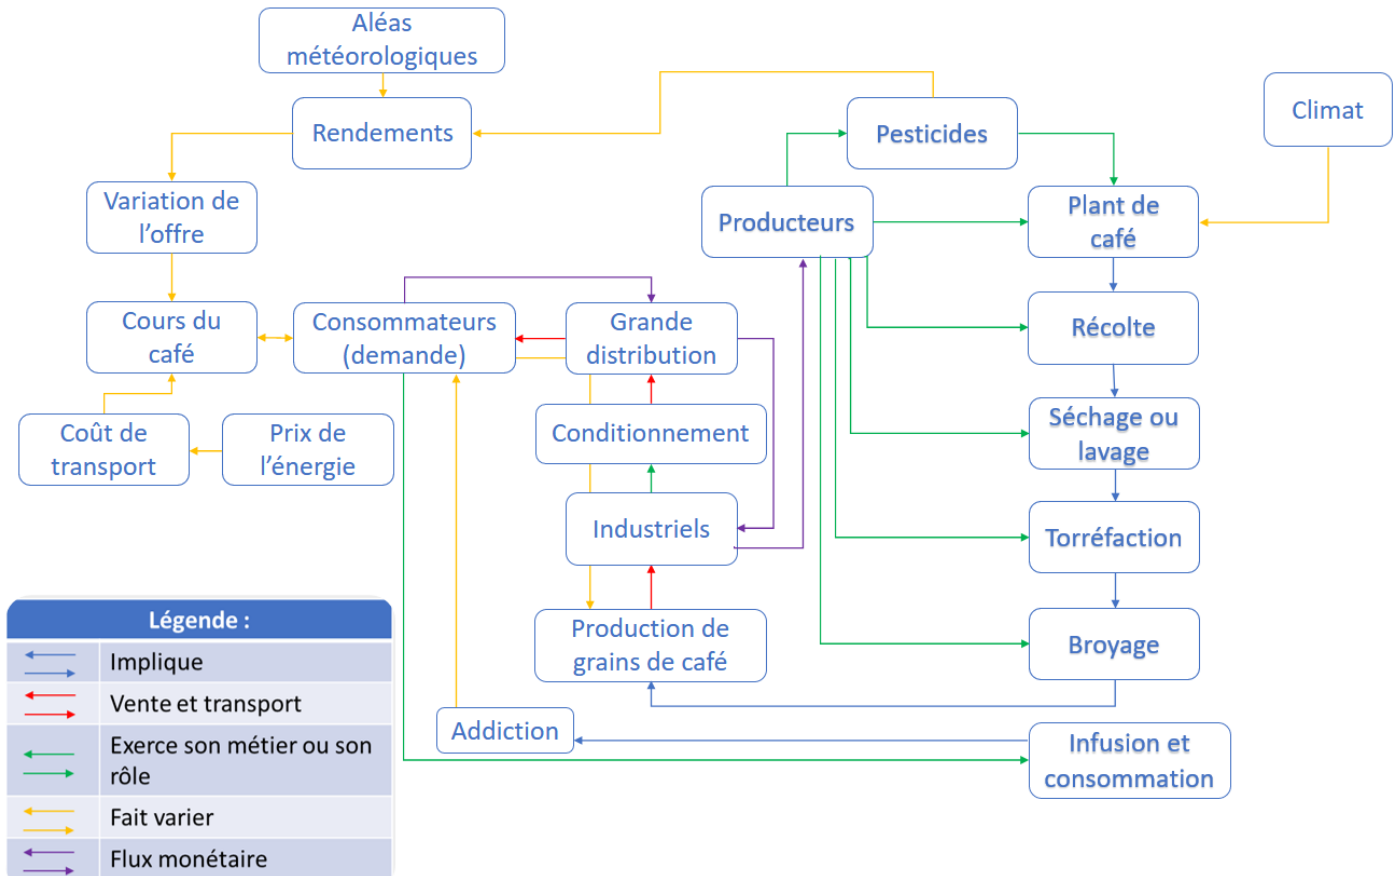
Aléas météorologiques

Rendements

Pesticides

Climat

Variation de l'offre

Producteurs

Plant de café

Cours du café

Consommateurs (demande)

Grande distribution

Récolte

Conditionnement

Séchage ou lavage

Coût de transport

Prix de l'énergie

Industriels

Torréfaction

Production de grains de café

Broyage

Addiction

Infusion et consommation

| Légende : |
|---|
| Implique |
| Vente et transport |
| Exerce son métier ou son rôle |
| Fait varier |
| Flux monétaire |